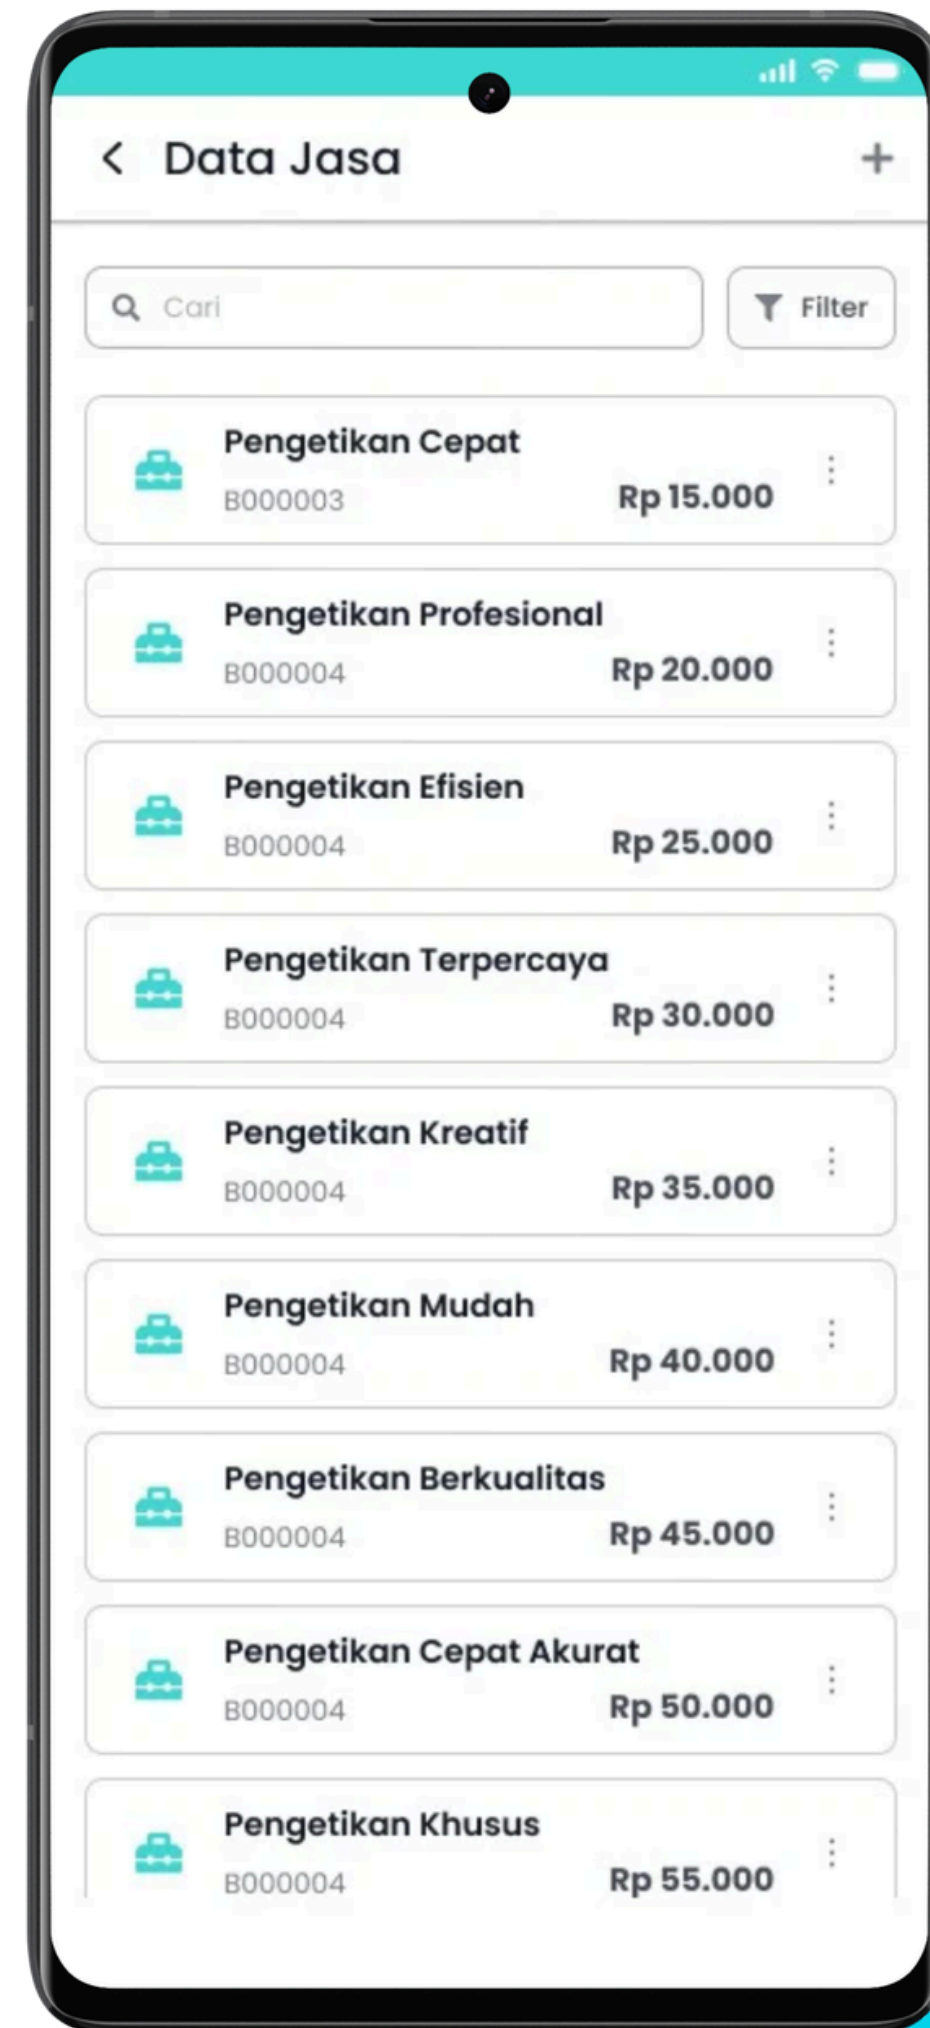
Data Jasa

Cari

Filter

Pengetikan Cepat
B000003
Rp 15.000

Pengetikan Profesional
B000004
Rp 20.000

Pengetikan Efisien
B000004
Rp 25.000

Pengetikan Terpercaya
B000004
Rp 30.000

Pengetikan Kreatif
B000004
Rp 35.000

Pengetikan Mudah
B000004
Rp 40.000

Pengetikan Berkualitas
B000004
Rp 45.000

Pengetikan Cepat Akurat
B000004
Rp 50.000

Pengetikan Khusus
B000004
Rp 55.000